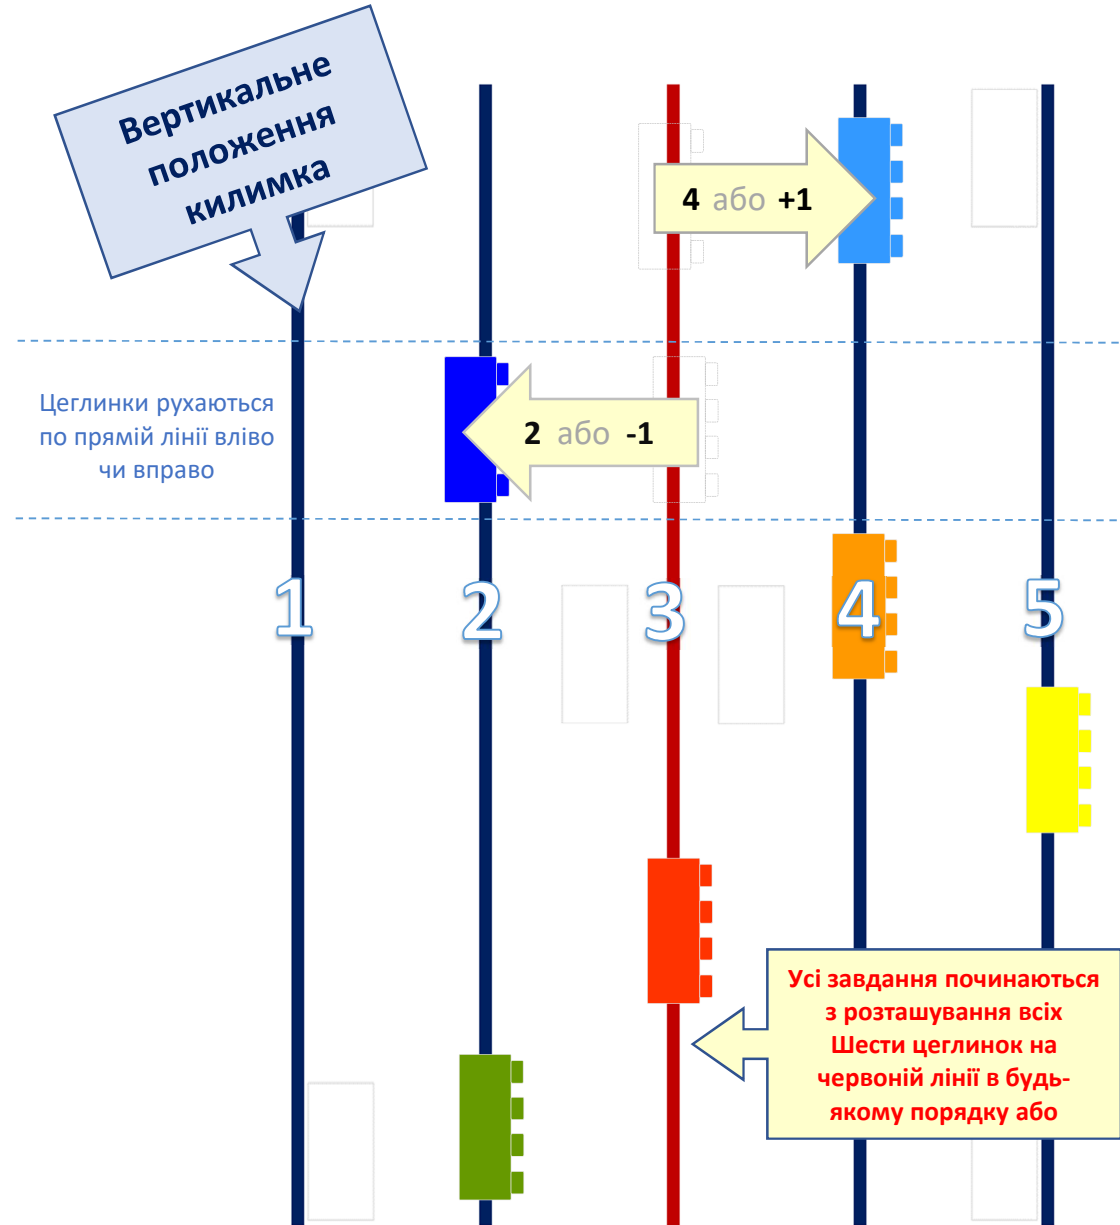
Вертикальне положення килимка

4 або +1

Цеглинки рухаються по прямій лінії вліво чи вправо

2 або -1

1
2
3
4
5

Усі завдання починаються з розташування всіх Шести цеглинок на червоній лінії в будь-якому порядку або